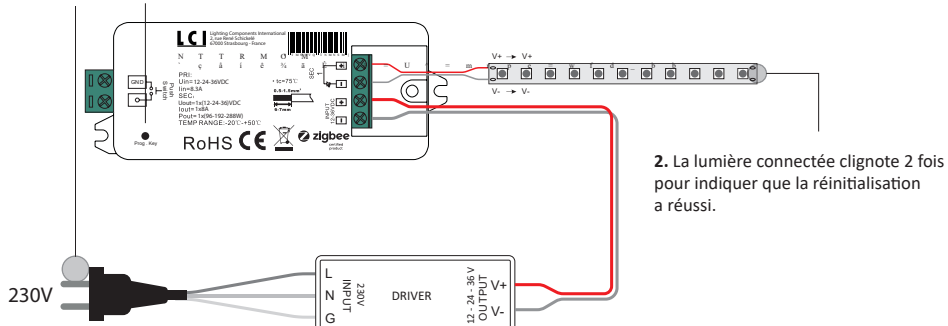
LCI

Lighting Components International
2, rue René Schickelé
67000 Strasbourg - France

N T T R M O M

PRI:
Uin=12-24-36VDC
Iin=8.3A
SEC:
Uout=1x(12-24-36)VDC
Iout= 1x8A
Pout=1x(96-192-288W)
TEMP RANGE:-20℃-+50℃

tc=75℃

0.5-1.5mm²

6-7mm

GND

Push Switch

SEC

INPUT 12-24-36VDC

Prog. Key

RoHS CE

zigbee

V+ → V+

V- → V-

**2.** La lumière connectée clignote 2 fois pour indiquer que la réinitialisation a réussi.

230V

L
N
G

230V INPUT

DRIVER

12 - 24 - 36 V OUTPUT

V+
V-